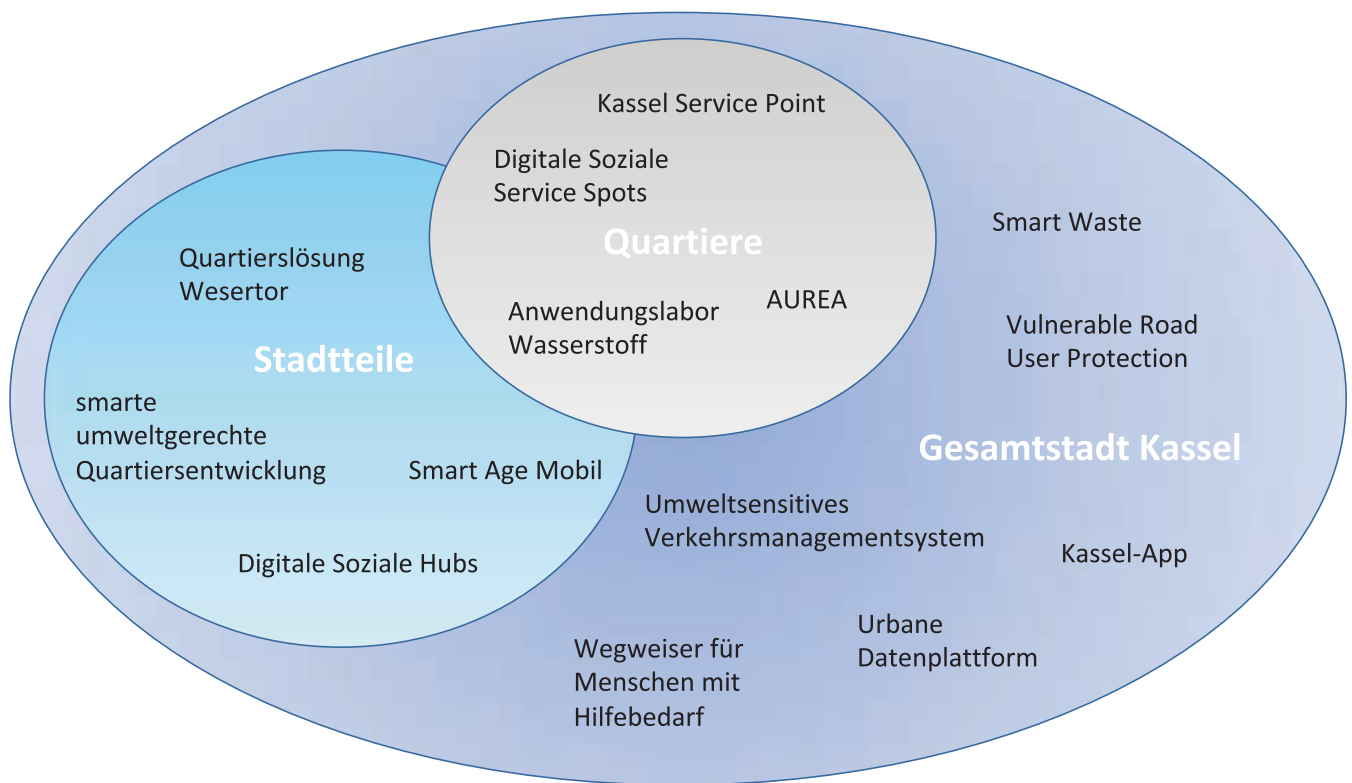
Kassel Service Point

Digitale Soziale Service Spots

Quartiere

Anwendungslabor Wasserstoff

AUREA

Quartierslösung Wesertor

Stadtteile

smarte umweltgerechte Quartiersentwicklung

Smart Age Mobil

Digitale Soziale Hubs

Smart Waste

Vulnerable Road User Protection

Gesamtstadt Kassel

Umweltsensitives Verkehrsmanagementsystem

Kassel-App

Urbane Datenplattform

Wegweiser für Menschen mit Hilfebedarf